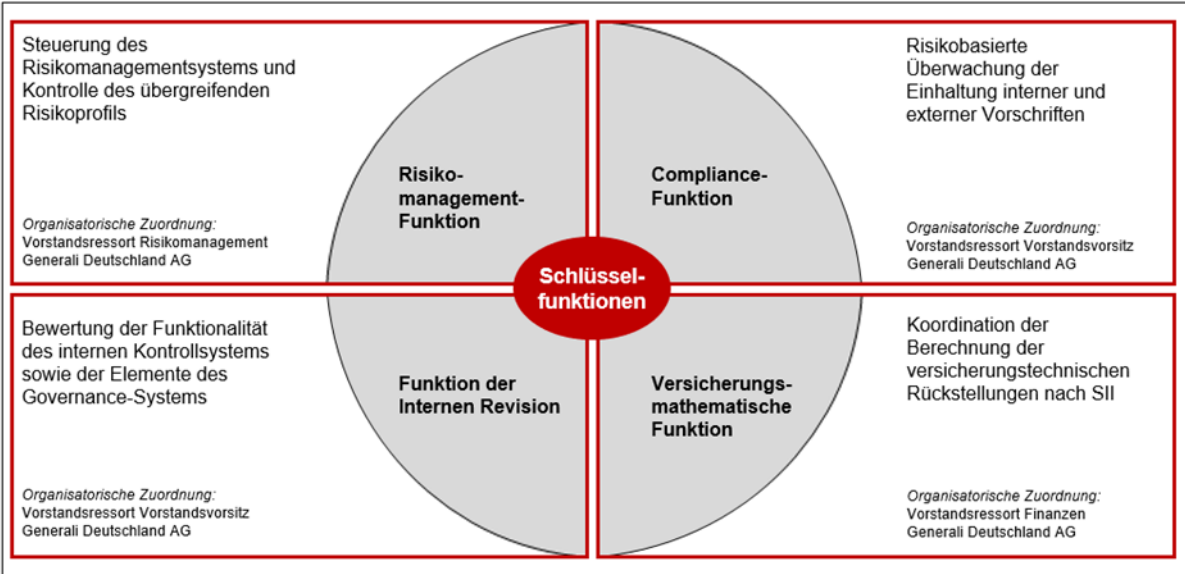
Steuerung des Risikomanagementsystems und Kontrolle des übergreifenden Risikoprofils

Organisatorische Zuordnung:
Vorstandsressort Risikomanagement
Generali Deutschland AG

Risiko-
management-
Funktion

Compliance-
Funktion

Risikobasierte Überwachung der Einhaltung interner und externer Vorschriften

Organisatorische Zuordnung:
Vorstandsressort Vorstandsvorsitz
Generali Deutschland AG

Schlüssel-
funktionen

Bewertung der Funktionalität des internen Kontrollsystems sowie der Elemente des Governance-Systems

Organisatorische Zuordnung:
Vorstandsressort Vorstandsvorsitz
Generali Deutschland AG

Funktion der
Internen Revision

Versicherungs-
mathematische
Funktion

Koordination der Berechnung der versicherungstechnischen Rückstellungen nach SII

Organisatorische Zuordnung:
Vorstandsressort Finanzen
Generali Deutschland AG